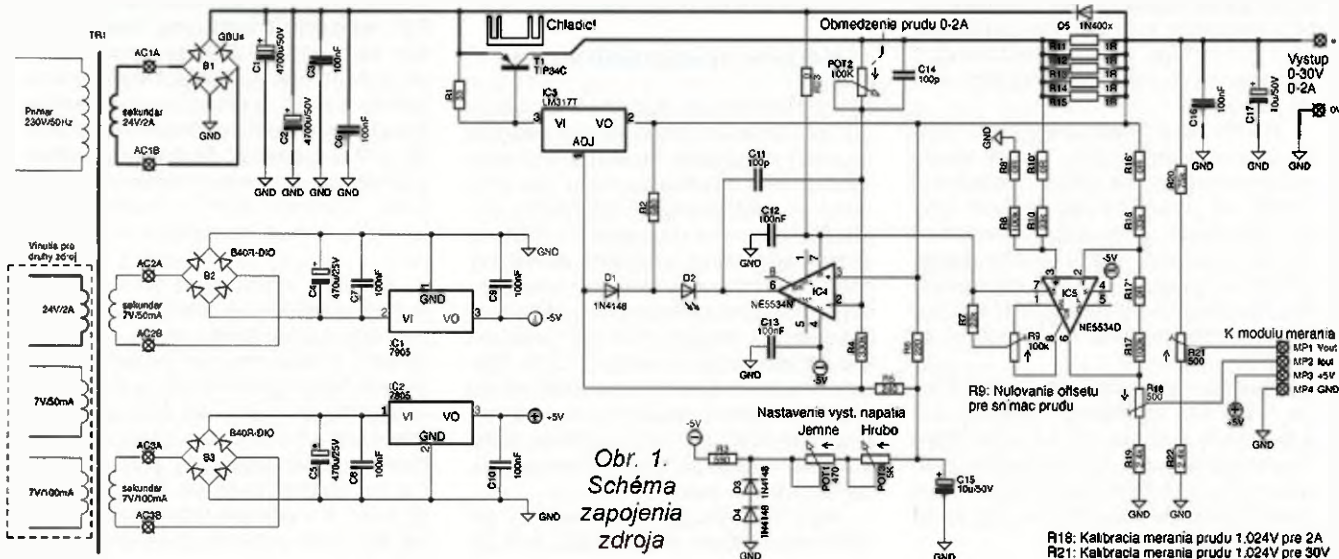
TR1

Primar 230V/50Hz

AC1A

sekundar 24V/2A

AC1B

GBU6

B1

GND

C1 4700u/50V

C2 4700u/50V

C3 100nF

C4 100nF

GND GND GND GND

Chladic!

T1 TIP34C

R1

IC3 LM317T

VI VO

ADJ

Obmedzenie prudu 0-2A

POT2 100K

C14 100p

D5 1N400x

R11 1R

R12 1R

R13 1R

R14 1R

R15 1R

Vystup 0-30V 0-2A

0V

C16 100nF

C17 10u/50V

GND GND

Vinutia pre druhy zdroj

24V/2A

AC2A

sekundar 7V/50mA

AC2B

B40R-DIO

B2

C5 470u/25V

C7 100nF

GND

VI VO

IC1 7905

C8 100nF

GND

-5V

7V/50mA

7V/100mA

AC3A

sekundar 7V/100mA

AC3B

B40R-DIO

B3

C5 470u/25V

C6 100nF

IC2 7805

VI VO

GND

C10 100nF

+5V

GND

R2

C11 100p

C12 100nF

GND

D1 1N4148

D2

NE5534N

IC4

C13 100nF

GND

-5V

R4

R5

R6

GND

R9'

R10'

R8

R10

R7

R9 100k

IC5

NE5534D

-5V

R16'

R16

R17'

R17

R20

R21 500

R18 500

R19

R22

K modulu merania

MP1 Vout

MP2 Iout

MP3 +5V

MP4 GND

+5V

GND

R9: Nulovanie offsetu pre sn mac prudu

Nastavenie vyst. napatia

Jemne Hrubo

-5V

R3

D3 1N4148

D4 1N4148

GND

POT1 470

POT3 5K

C15 10u/50V

GND

Obr. 1. Schéma zapojenia zdroja

R18: Kalibracia merania prudu 1.024V pre 2A
R21: Kalibracia merania prudu 1.024V pre 30V